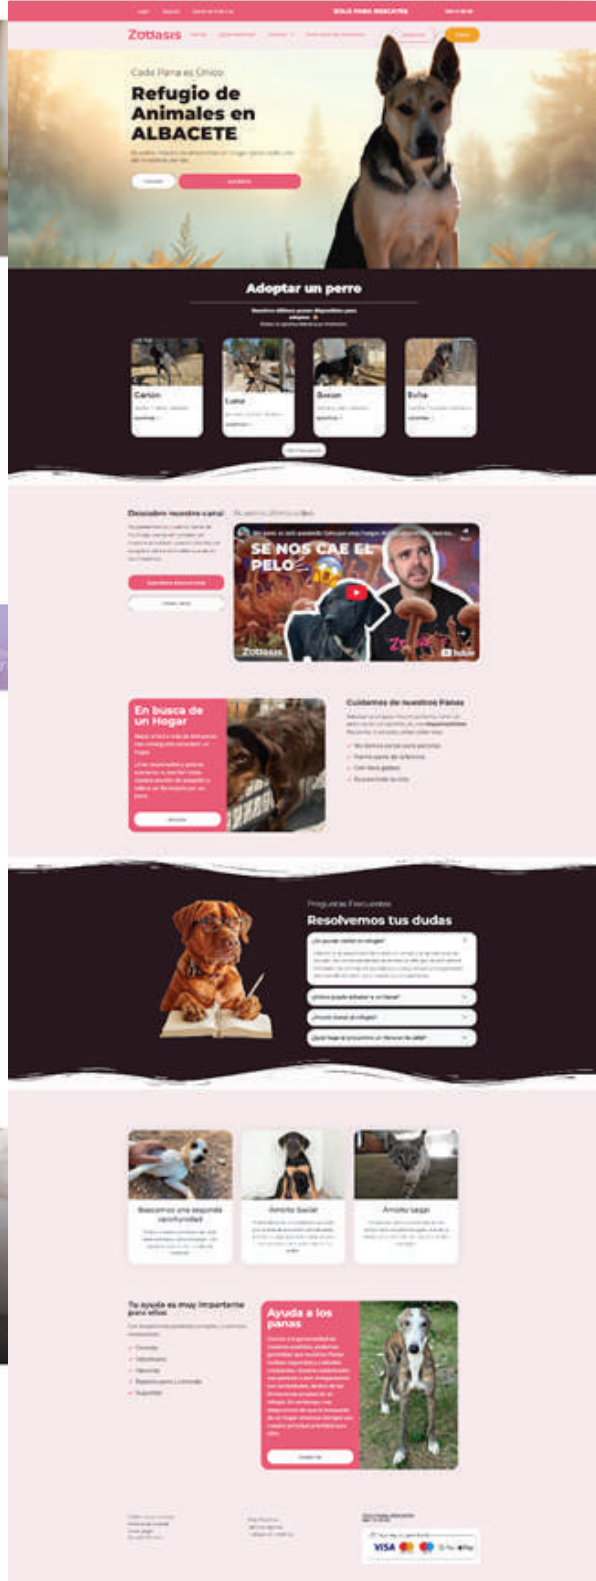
SOLO PARA RESCATES

Zooasis

Cada Pana es Único

Refugio de Animales en ALBACETE

Adoptar un perro

Carlón

Luna

Bacon

Bulla

Descubre nuestro canal

SE NOS CAE EL PELO

Zooasis

En busca de un Hogar

Cuidamos de nuestros Panas

Preguntas Frecuentes

Resolvemos tus dudas

Tu ayuda es muy importante para ellos

Ayuda a los panas

VISA